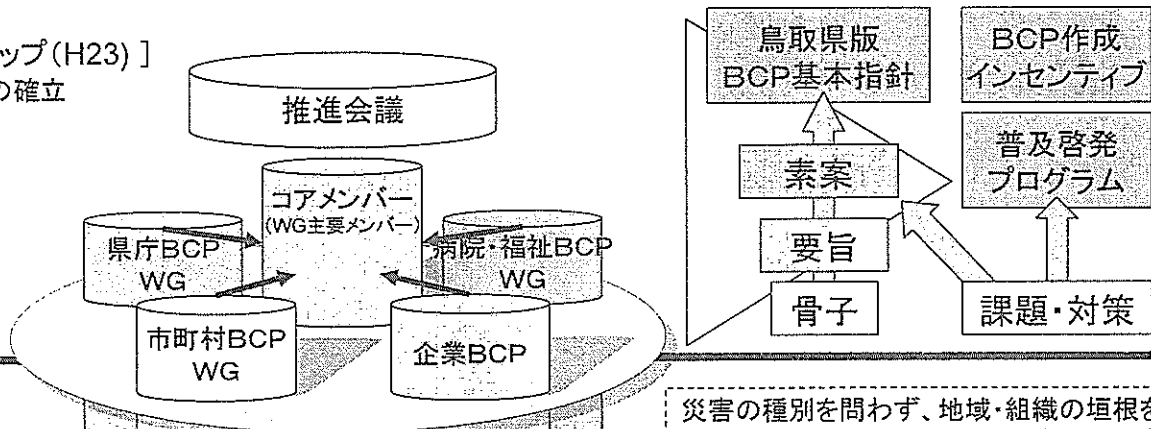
ップ(H23) ]
の確立

推進会議

コアメンバー
(WG主要メンバー)

県庁BCP
WG

病院・福祉BCP
WG

市町村BCP
WG

企業BCP

鳥取県版
BCP基本指針

BCP作成
インセンティブ

普及啓発
プログラム

素案

要旨

骨子

課題・対策

災害の種別を問わず、地域・組織の垣根を